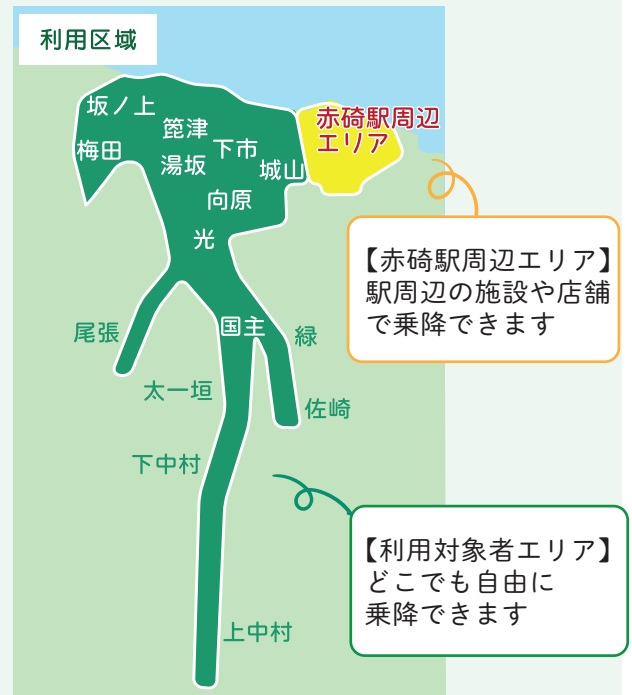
利用区域

坂ノ上
梅田
篦津
湯坂
下市
城山
向原
光
赤碕駅周辺エリア
尾張
国主
緑
太一垣
佐崎
下中村
上中村

【赤碕駅周辺エリア】駅周辺の施設や店舗で乗降できます

【利用対象者エリア】どこでも自由に乗降できます